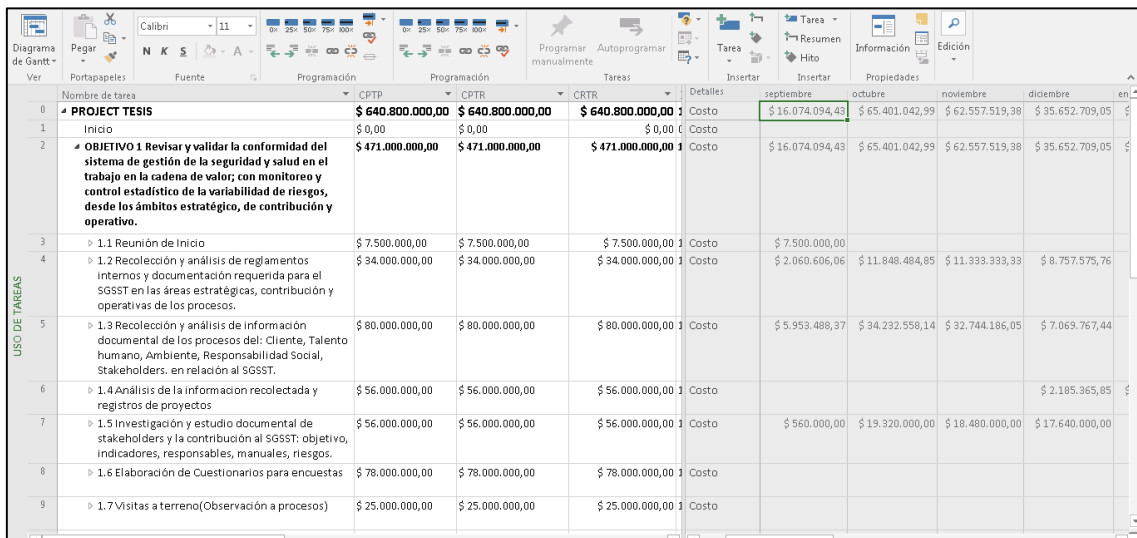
Diagrama de Gantt Ver | Pegar Portapapeles | Calibri 11 N K S Fuente | Programación | Programación | Programar manualmente Autoprogramar Tareas | Tarea Insertar | Tarea Resumen Hito Insertar | Información Propiedades | Edición

USO DE TAREAS

| | Nombre de tarea | CPTP | CPTR | CRTR | Detalles | septiembre | octubre | noviembre | diciembre | en |
|---|---|---|---|---|---|---|---|---|---|---|
| 0 | PROJECT TESIS | \$ 640.800.000,00 | \$ 640.800.000,00 | \$ 640.800.000,00 | Costo | \$ 16.074.094,43 | \$ 65.401.042,99 | \$ 62.557.519,38 | \$ 35.652.709,05 | |
| 1 | Inicio | \$ 0,00 | \$ 0,00 | \$ 0,00 | Costo | | | | | |
| 2 | OBJETIVO 1 Revisar y validar la conformidad del sistema de gestión de la seguridad y salud en el trabajo en la cadena de valor; con monitoreo y control estadístico de la variabilidad de riesgos, desde los ámbitos estratégico, de contribución y operativo. | \$ 471.000.000,00 | \$ 471.000.000,00 | \$ 471.000.000,00 | Costo | \$ 16.074.094,43 | \$ 65.401.042,99 | \$ 62.557.519,38 | \$ 35.652.709,05 | |
| 3 | 1.1 Reunión de Inicio | \$ 7.500.000,00 | \$ 7.500.000,00 | \$ 7.500.000,00 | Costo | \$ 7.500.000,00 | | | | |
| 4 | 1.2 Recolección y análisis de reglamentos internos y documentación requerida para el SGSST en las áreas estratégicas, contribución y operativas de los procesos. | \$ 34.000.000,00 | \$ 34.000.000,00 | \$ 34.000.000,00 | Costo | \$ 2.060.606,06 | \$ 11.848.484,85 | \$ 11.333.333,33 | \$ 8.757.575,76 | |
| 5 | 1.3 Recolección y análisis de información documental de los procesos del: Cliente, Talento humano, Ambiente, Responsabilidad Social, Stakeholders. en relación al SGSST. | \$ 80.000.000,00 | \$ 80.000.000,00 | \$ 80.000.000,00 | Costo | \$ 5.953.488,37 | \$ 34.232.558,14 | \$ 32.744.186,05 | \$ 7.069.767,44 | |
| 6 | 1.4 Análisis de la informacion recolectada y registros de proyectos | \$ 56.000.000,00 | \$ 56.000.000,00 | \$ 56.000.000,00 | Costo | | | | \$ 2.185.365,85 | |
| 7 | 1.5 Investigación y estudio documental de stakeholders y la contribución al SGSST: objetivo, indicadores, responsables, manuales, riesgos. | \$ 56.000.000,00 | \$ 56.000.000,00 | \$ 56.000.000,00 | Costo | \$ 560.000,00 | \$ 19.320.000,00 | \$ 18.480.000,00 | \$ 17.640.000,00 | |
| 8 | 1.6 Elaboración de Cuestionarios para encuestas | \$ 78.000.000,00 | \$ 78.000.000,00 | \$ 78.000.000,00 | Costo | | | | | |
| 9 | 1.7 Visitas a terreno(Observación a procesos) | \$ 25.000.000,00 | \$ 25.000.000,00 | \$ 25.000.000,00 | Costo | | | | | |